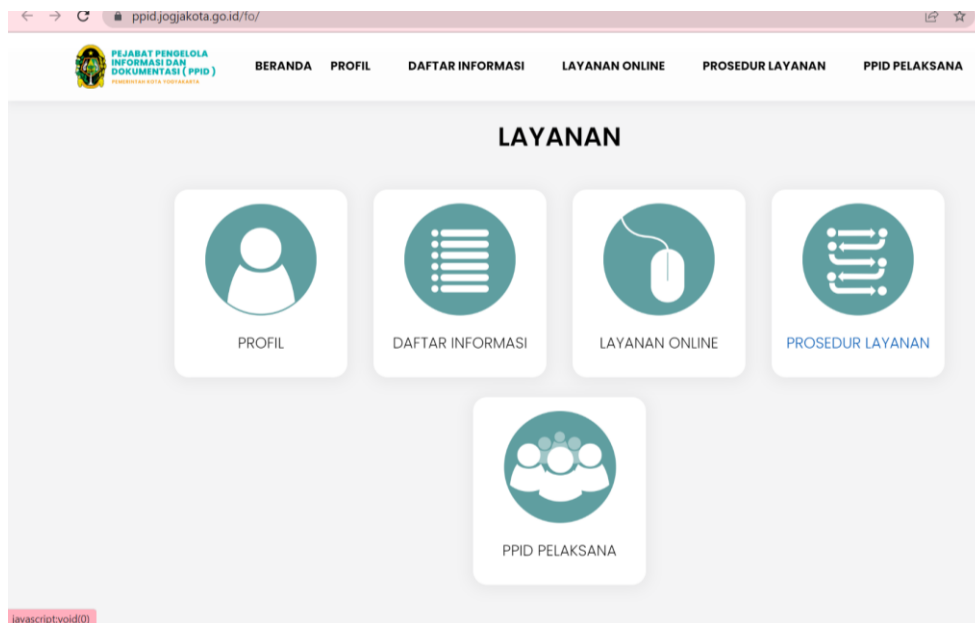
ppid.jogjakota.go.id/fo/

PEJABAT PENGELOLA INFORMASI DAN DOKUMENTASI ( PPID )
PEMERINTAH KOTA YOGYAKARTA

BERANDA PROFIL DAFTAR INFORMASI LAYANAN ONLINE PROSEDUR LAYANAN PPID PELAKSANA

LAYANAN

PROFIL

DAFTAR INFORMASI

LAYANAN ONLINE

PROSEDUR LAYANAN

PPID PELAKSANA

javascript:void(0)